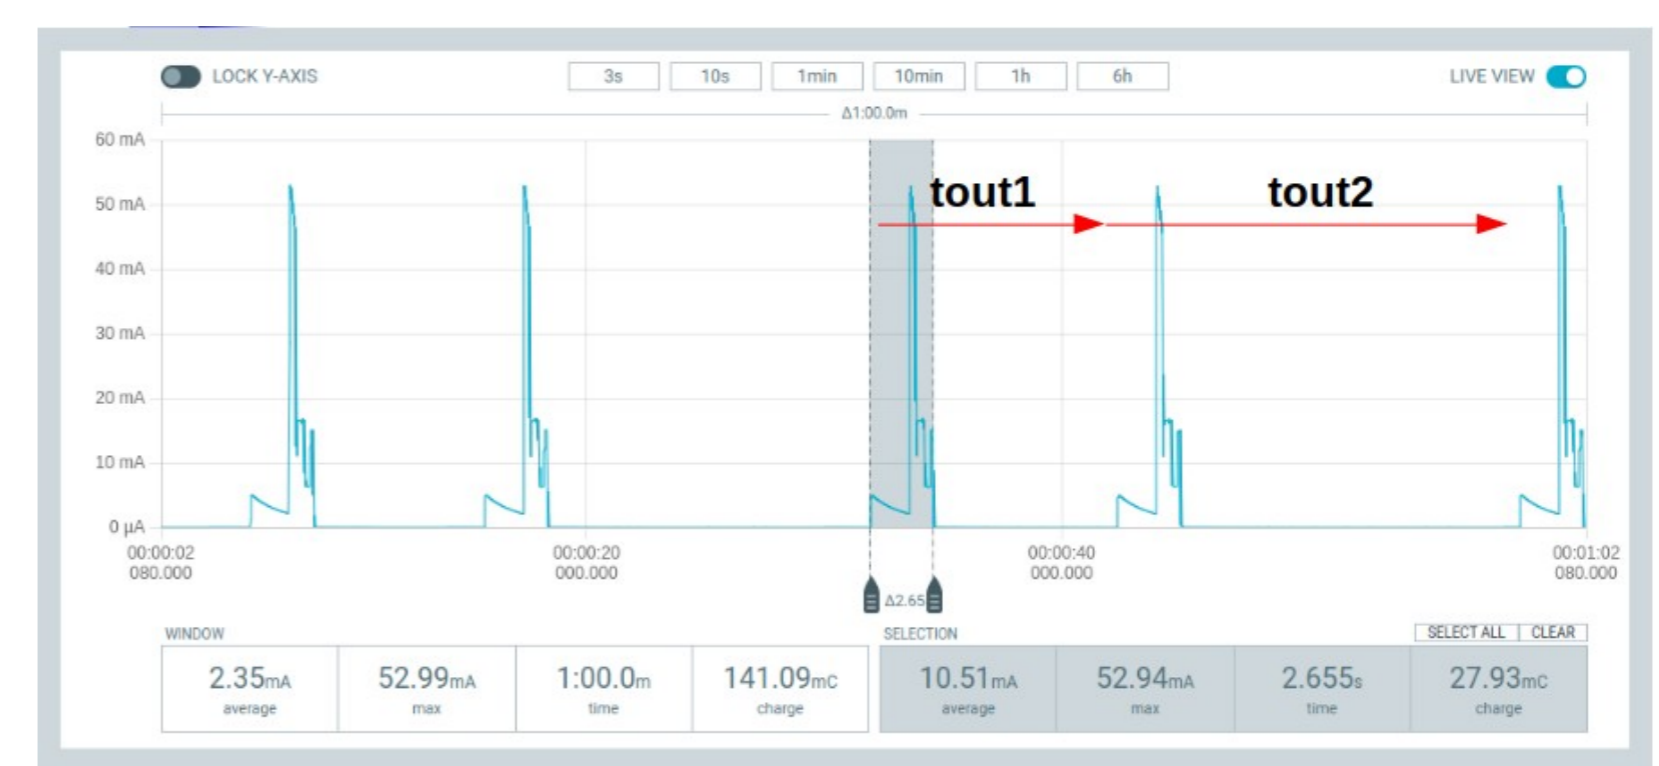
LOCK Y-AXIS

3s 10s 1min 10min 1h 6h

LIVE VIEW

Δ1:00.0m

60 mA
50 mA
40 mA
30 mA
20 mA
10 mA
0 μA

tout1

tout2

00:00:02 080.000

00:00:20 000.000

00:00:40 000.000

00:01:02 080.000

Δ2.65

WINDOW

| 2.35mA average | 52.99mA max | 1:00.0m time | 141.09mC charge |
|---|---|---|---|

SELECTION

SELECT ALL CLEAR

| 10.51mA average | 52.94mA max | 2.655s time | 27.93mC charge |
|---|---|---|---|